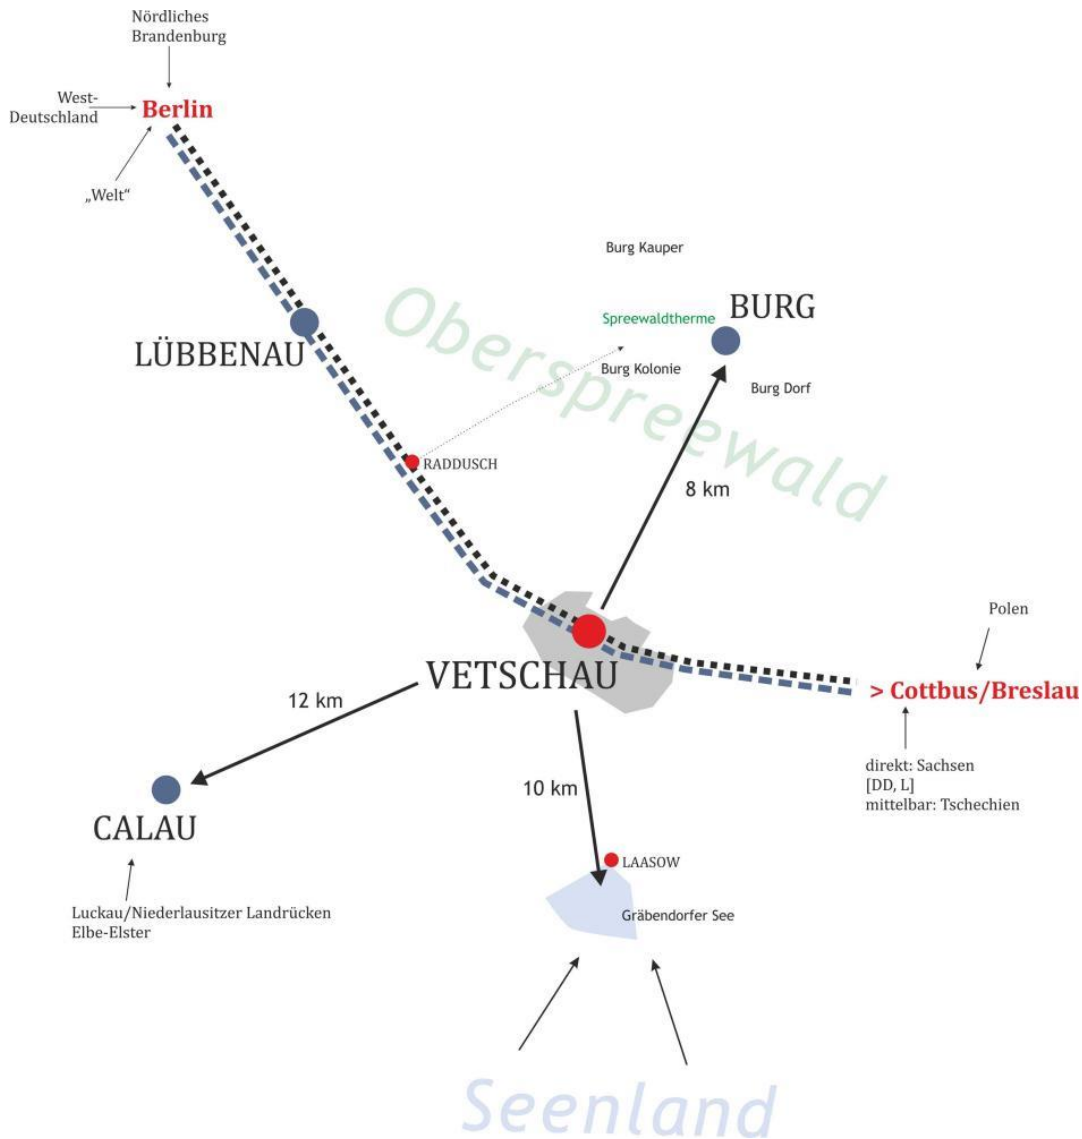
Nördliches
Brandenburg

West-
Deutschland

Berlin

„Welt“

Burg Kauper

Oberspreewald

BURG

Spreewaldtherme

LÜBBENAU

Burg Kolonie

Burg Dorf

RADDUSCH

8 km

Polen

VETSCHAU

12 km

> Cottbus/Breslau

10 km

direkt: Sachsen
[DD, L]
mittelbar: Tschechien

CALAU

LAASOW

Gräbendorfer See

Luckau/Niederlausitzer Landrücken
Elbe-Elster

Seenland